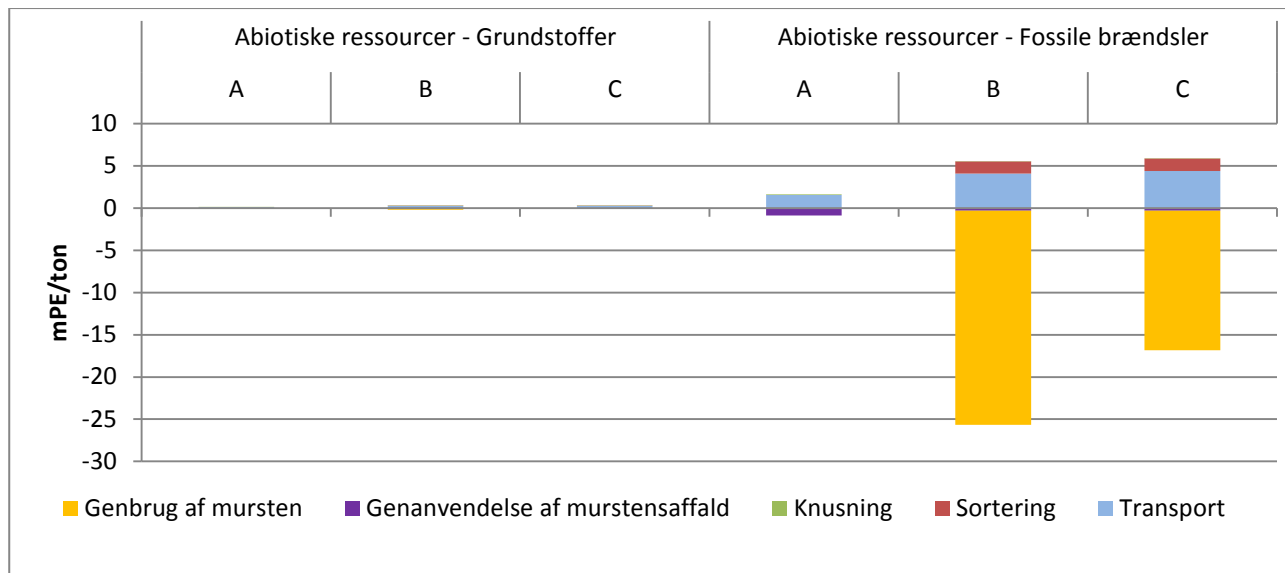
| Abiotiske ressourcer - Grundstoffer | | | Abiotiske ressourcer - Fossile brændsler | | |
|---|---|---|---|---|---|
| A | B | C | A | B | C |

mPE/ton

10
5
0
-5
-10
-15
-20
-25
-30

Genbrug af mursten
Genanvendelse af murstensaffald
Knusning
Sortering
Transport